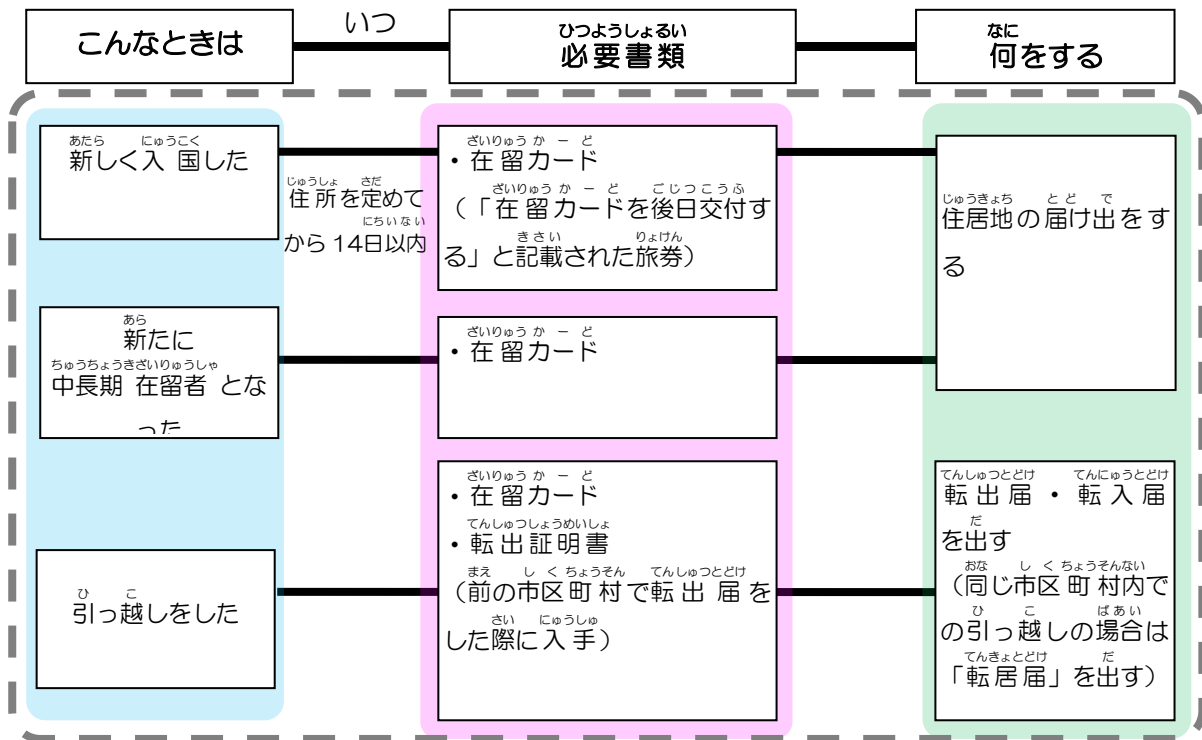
こんなときは

いつ

ひつようしょるい
必要書類

なに
何をする

あたら　にゅうこく
新しく入国した

じゅうしょ　さだ
住所を定めて
にちいない
から14日以内

ざいりゅうカード
・在留カード
ざいりゅうカード　ごじつこうふ
（「在留カードを後日交付する」と記載された旅券）
きさい　りょけん

じゅうきょち　とど　で
住居地の届け出をする

あら
新たに
ちゅうちょうきざいりゅうしゃ
中長期在留者となった

ざいりゅうカード
・在留カード

ひ　こ
引っ越しをした

ざいりゅうカード
・在留カード
てんしゅつしょうめいしょ
・転出証明書
まえ　しくちょうそん　てんしゅつとどけ
（前の市区町村で転出届をした際に入手）
さい　にゅうしゅ

てんしゅつとどけ　てんにゅうとどけ
転出届・転入届を出す
だ
おな　しくちょうそんない
（同じ市区町村内での引っ越しの場合は「転居届」を出す）
ひ　こ　ばあい
てんきょとどけ　だ